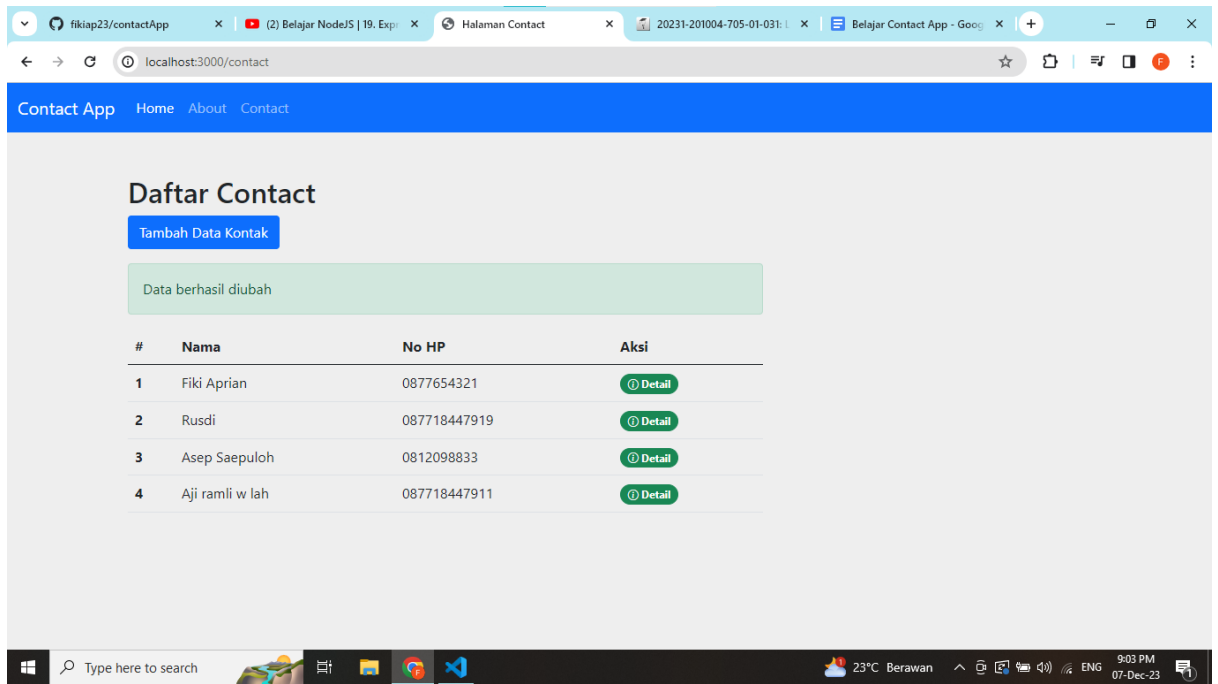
fikiap23/contactApp
(2) Belajar NodeJS | 19. Expr
Halaman Contact
20231-201004-705-01-031: L
Belajar Contact App - Goog

localhost:3000/contact

Contact App Home About Contact

Daftar Contact

Tambah Data Kontak

Data berhasil diubah

| # | Nama | No HP | Aksi |
|---|---|---|---|
| 1 | Fiki Aprian | 0877654321 | Detail |
| 2 | Rusdi | 087718447919 | Detail |
| 3 | Asep Saepuloh | 0812098833 | Detail |
| 4 | Aji ramli w lah | 087718447911 | Detail |

Type here to search
23°C Berawan
ENG
9:03 PM
07-Dec-23